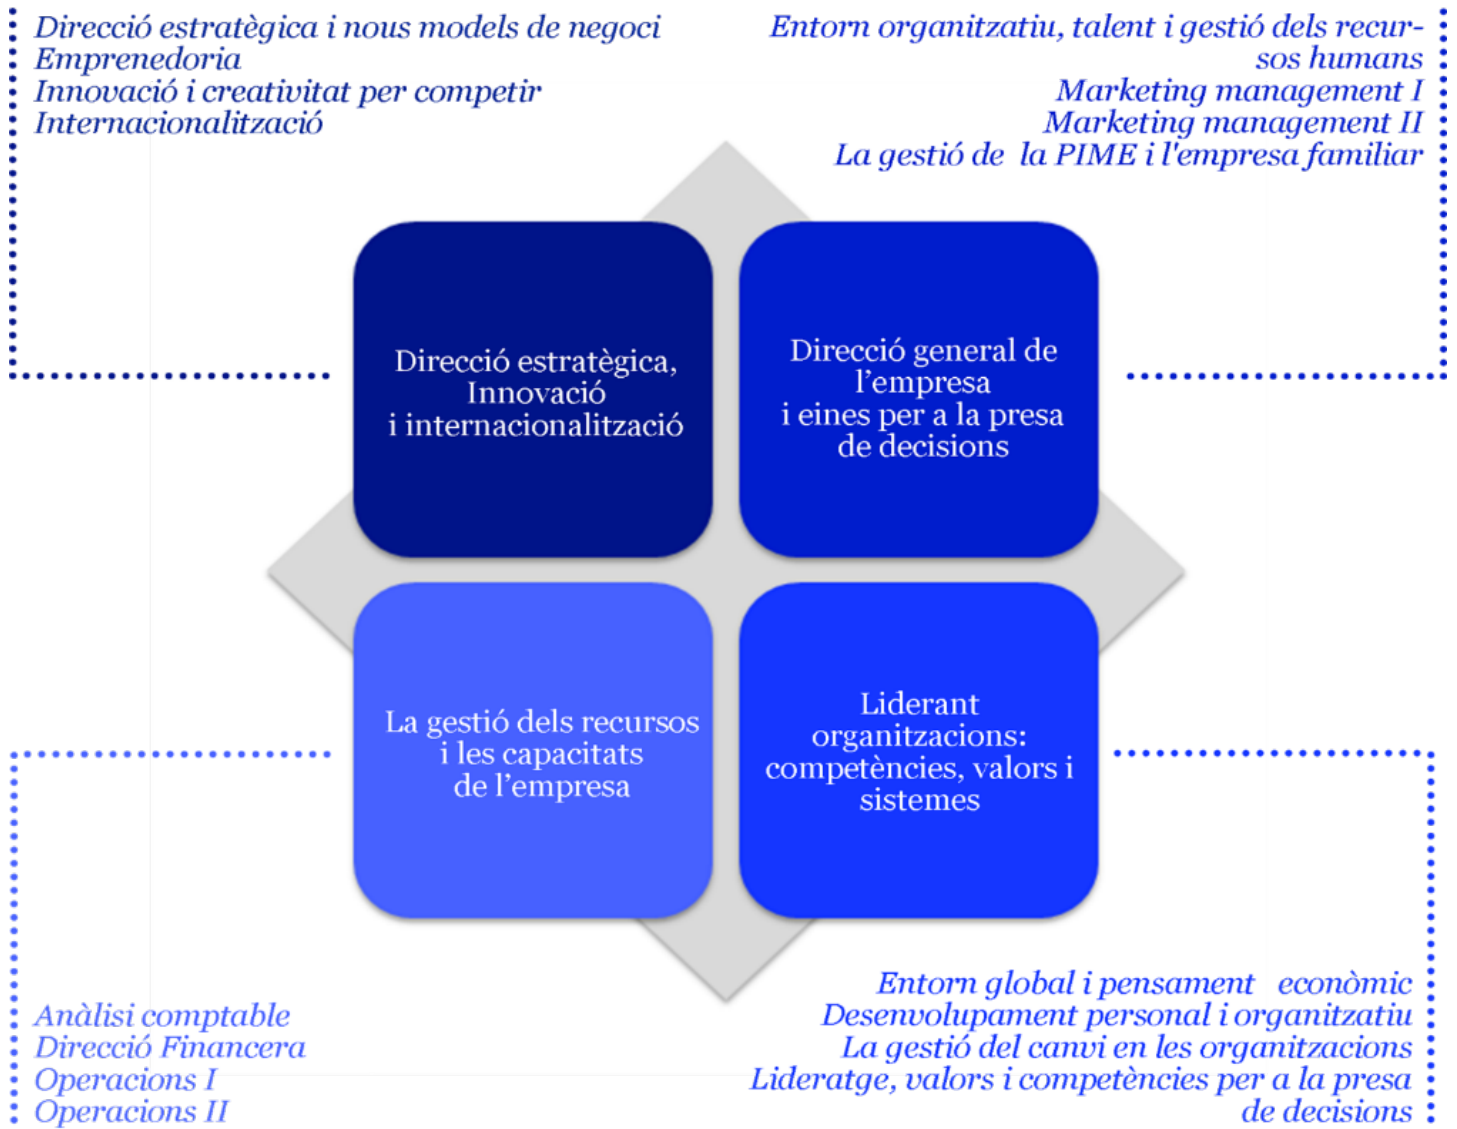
Direcció estratègica i nous models de negoci
Emprenedoria
Innovació i creativitat per competir
Internacionalització

Entorn organitzatiu, talent i gestió dels recursos humans
Marketing management I
Marketing management II
La gestió de la PIME i l'empresa familiar

Direcció estratègica, Innovació i internacionalització

Direcció general de l'empresa i eines per a la presa de decisions

La gestió dels recursos i les capacitats de l'empresa

Liderant organitzacions: competències, valors i sistemes

Anàlisi comptable
Direcció Financera
Operacions I
Operacions II

Entorn global i pensament econòmic
Desenvolupament personal i organitzatiu
La gestió del canvi en les organitzacions
Lideratge, valors i competències per a la presa de decisions